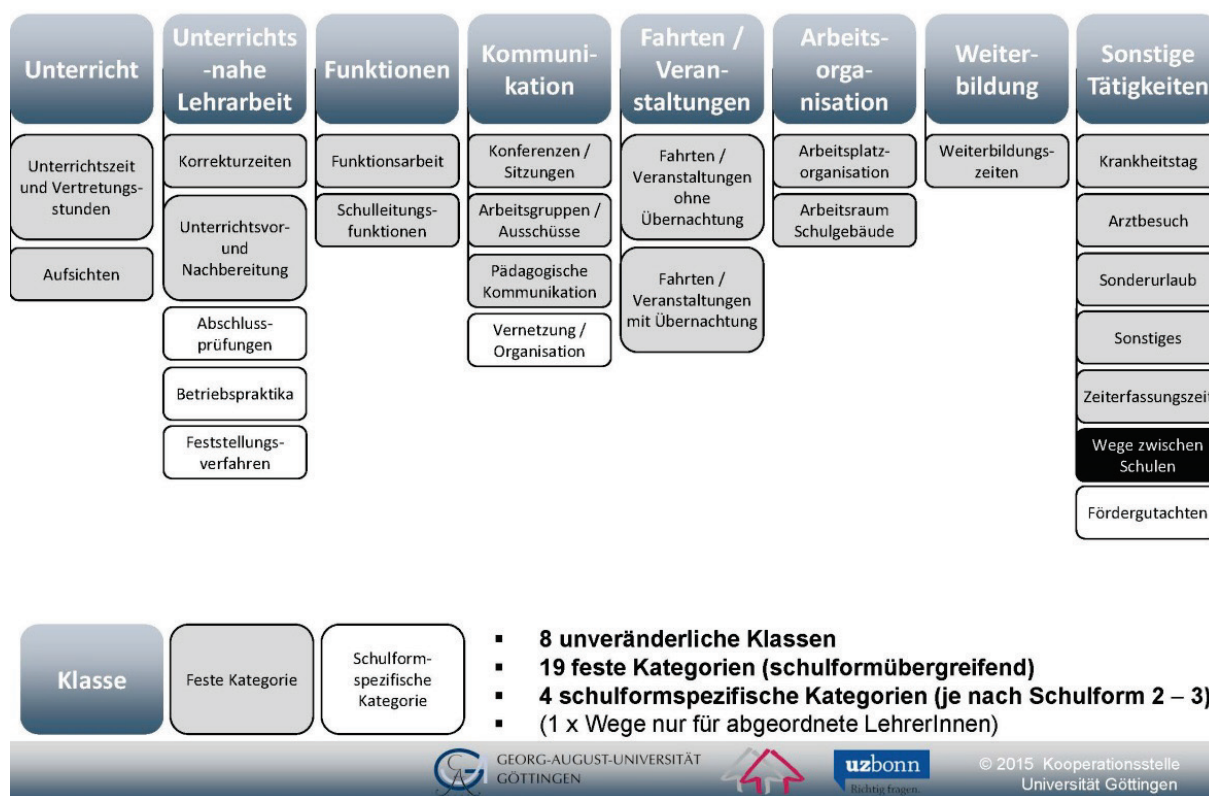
Unterricht

Unterrichtszeit und Vertretungsstunden

Aufsichten

Unterrichts-nahe Lehrarbeit

Korrekturzeiten

Unterrichtsvor- und Nachbereitung

Abschlussprüfungen

Betriebspraktika

Feststellungsverfahren

Funktionen

Funktionsarbeit

Schulleitungsfunktionen

Kommunikation

Konferenzen / Sitzungen

Arbeitsgruppen / Ausschüsse

Pädagogische Kommunikation

Vernetzung / Organisation

Fahrten / Veranstaltungen

Fahrten / Veranstaltungen ohne Übernachtung

Fahrten / Veranstaltungen mit Übernachtung

Arbeitsorganisation

Arbeitsplatzorganisation

Arbeitsraum Schulgebäude

Weiterbildung

Weiterbildungszeiten

Sonstige Tätigkeiten

Krankheitstag

Arztbesuch

Sonderurlaub

Sonstiges

Zeiterfassungszeit

Wege zwischen Schulen

Fördergutachten

Klasse

Feste Kategorie

Schulformspezifische Kategorie

- 8 unveränderliche Klassen
- 19 feste Kategorien (schulformübergreifend)
- 4 schulformspezifische Kategorien (je nach Schulform 2 – 3)
- (1 x Wege nur für abgeordnete LehrerInnen)

GEORG-AUGUST-UNIVERSITÄT GÖTTINGEN

uzbonn Richtig fragen.

© 2015 Kooperationsstelle Universität Göttingen